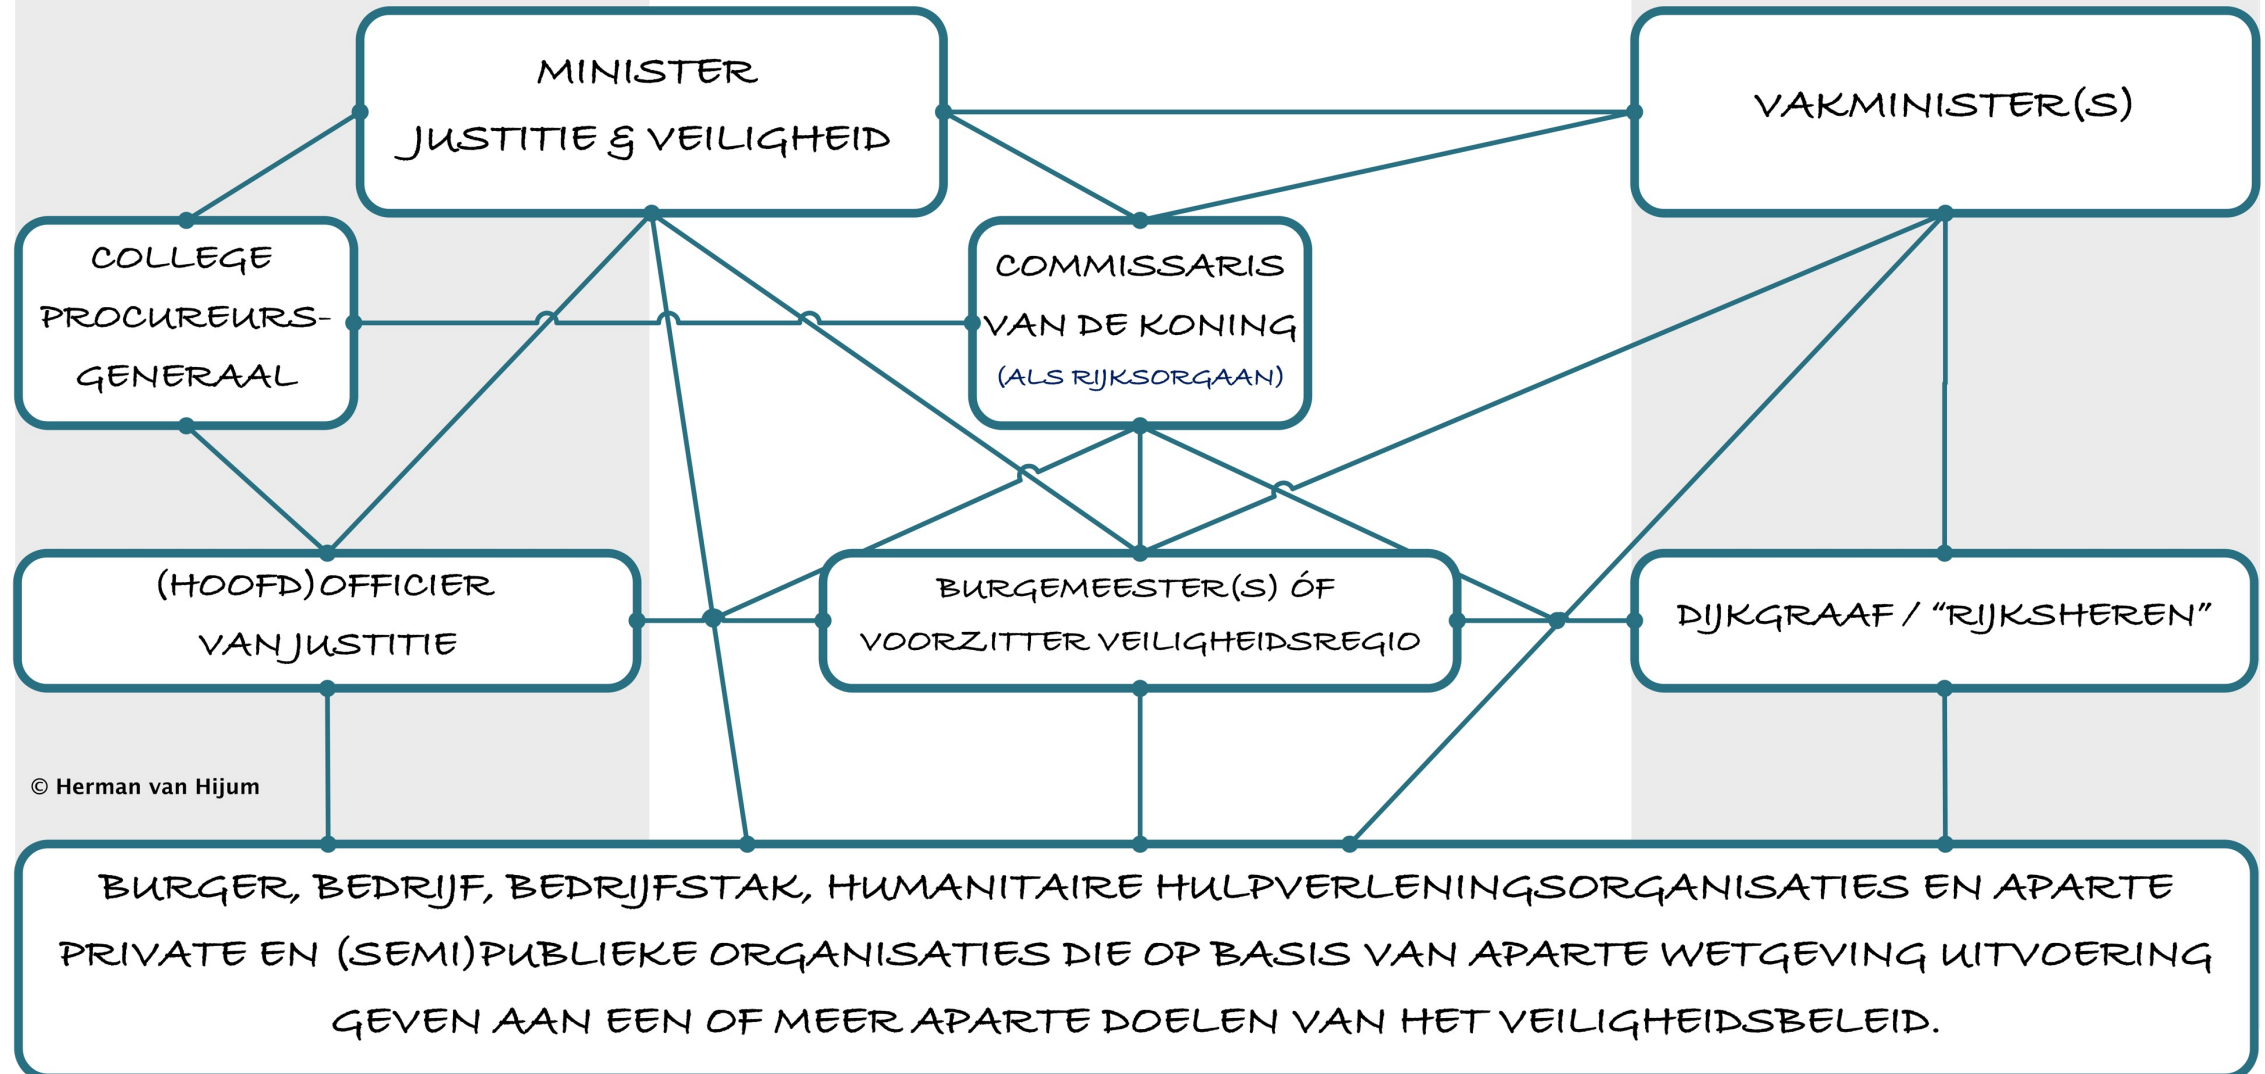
MINISTER
JUSTITIE & VEILIGHEID

VAKMINISTER(S)

COLLEGE PROCUREURS-GENERAAL

COMMISSARIS VAN DE KONING
(ALS RIJKSORGAAN)

(HOOFD)OFFICIER VAN JUSTITIE

BURGEMEESTER(S) ÓF VOORZITTER VEILIGHEIDSREGIO

DIJKGRAAF / “RIJKSHEREN”

© Herman van Hijum

BURGER, BEDRIJF, BEDRIJFSTAK, HUMANITAIRE HULPVERLENINGSORGANISATIES EN APARTE PRIVATE EN (SEMI)PUBLIEKE ORGANISATIES DIE OP BASIS VAN APARTE WETGEVING UITVOERING GEVEN AAN EEN OF MEER APARTE DOELEN VAN HET VEILIGHEIDSBELEID.